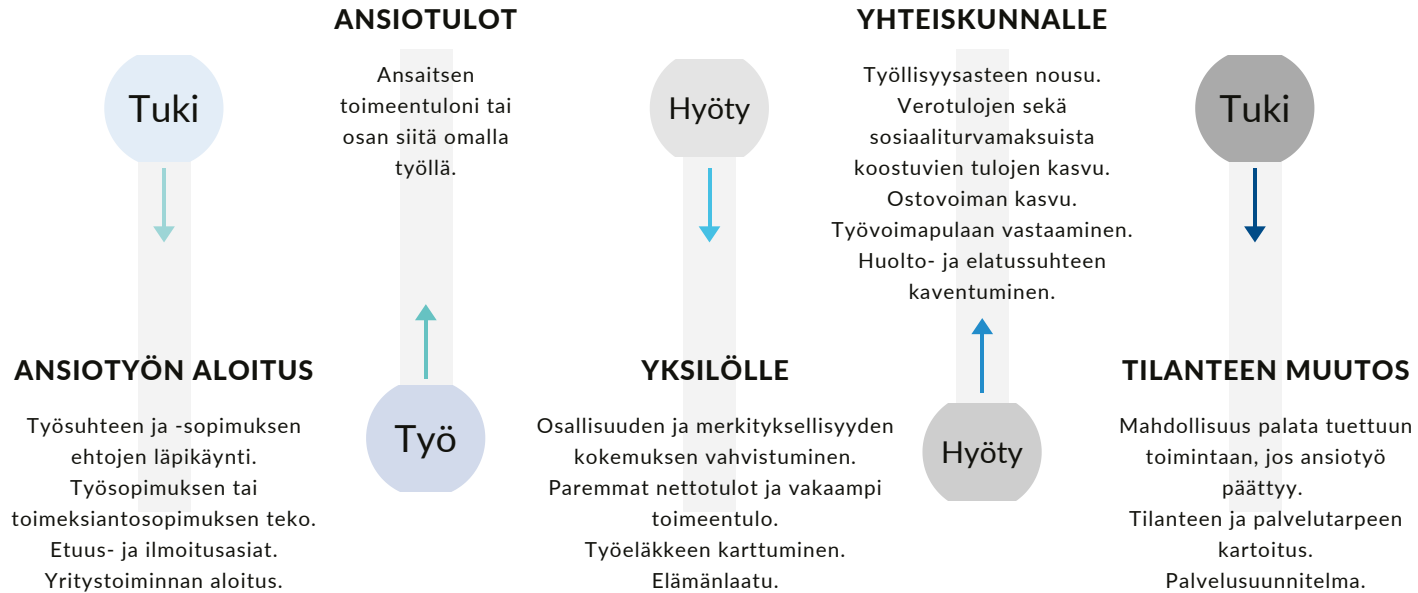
Tuki

ANSIOTYÖN ALOITUS

Työsuhteen ja -sopimuksen ehtojen läpikäynti. Työsopimuksen tai toimeksiantosopimuksen teko. Etuus- ja ilmoitusasiat. Yritystoiminnan aloitus.

ANSIOTULOT

Ansaitsen toimeentuloni tai osan siitä omalla työllä.

Työ

Hyöty

YKSILÖLLE

Osallisuuden ja merkityksellisyyden kokemuksen vahvistuminen. Paremmat nettotulot ja vakaampi toimeentulo. Työeläkkeen karttuminen. Elämänlaatu.

YHTEISKUNNALLE

Työllisyysasteen nousu. Verotulojen sekä sosiaaliturvamaksuista koostuvien tulojen kasvu. Ostovoiman kasvu. Työvoimapulaan vastaaminen. Huolto- ja elatussuhteen kaventuminen.

Hyöty

Tuki

TILANTEEN MUUTOS

Mahdollisuus palata tuettuun toimintaan, jos ansiotyö päättyy. Tilanteen ja palvelutarpeen kartoitus. Palvelusuunnitelma.